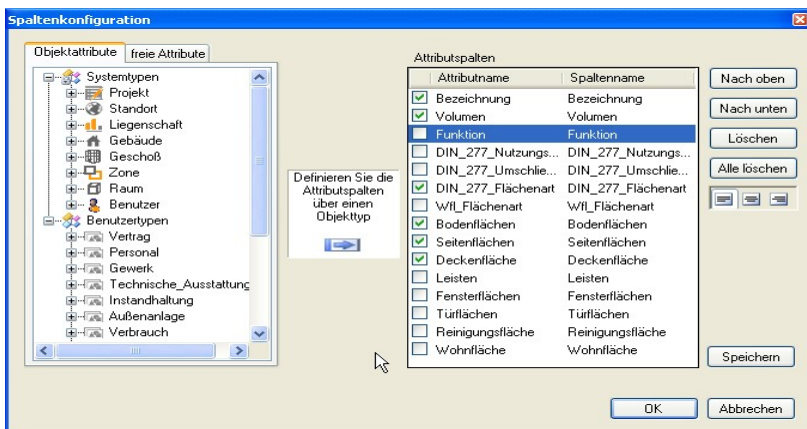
Spaltenkonfiguration

Objektattribute | freie Attribute

Systemtypen
Projekt
Standort
Liegenschaft
Gebäude
Geschoß
Zone
Raum
Benutzer
Benutzertypen
Vertrag
Personal
Gewerk
Technische_Ausstattung
Instandhaltung
Außenanlage
Verbrauch

Definieren Sie die Attributspalten über einen Objekttyp

Attributspalten

| | Attributname | Spaltenname |
|---|---|---|
| ☑ | Bezeichnung | Bezeichnung |
| ☑ | Volumen | Volumen |
| ☐ | Funktion | Funktion |
| ☐ | DIN_277_Nutzungs... | DIN_277_Nutzungs... |
| ☐ | DIN_277_Umschlie... | DIN_277_Umschlie... |
| ☑ | DIN_277_Flächenart | DIN_277_Flächenart |
| ☐ | Wfl_Flächenart | Wfl_Flächenart |
| ☑ | Bodenflächen | Bodenflächen |
| ☑ | Seitenflächen | Seitenflächen |
| ☑ | Deckenfläche | Deckenfläche |
| ☐ | Leisten | Leisten |
| ☐ | Fensterflächen | Fensterflächen |
| ☐ | Türflächen | Türflächen |
| ☐ | Reinigungsfläche | Reinigungsfläche |
| ☐ | Wohnfläche | Wohnfläche |

Nach oben
Nach unten
Löschen
Alle löschen
Speichern
OK
Abbrechen